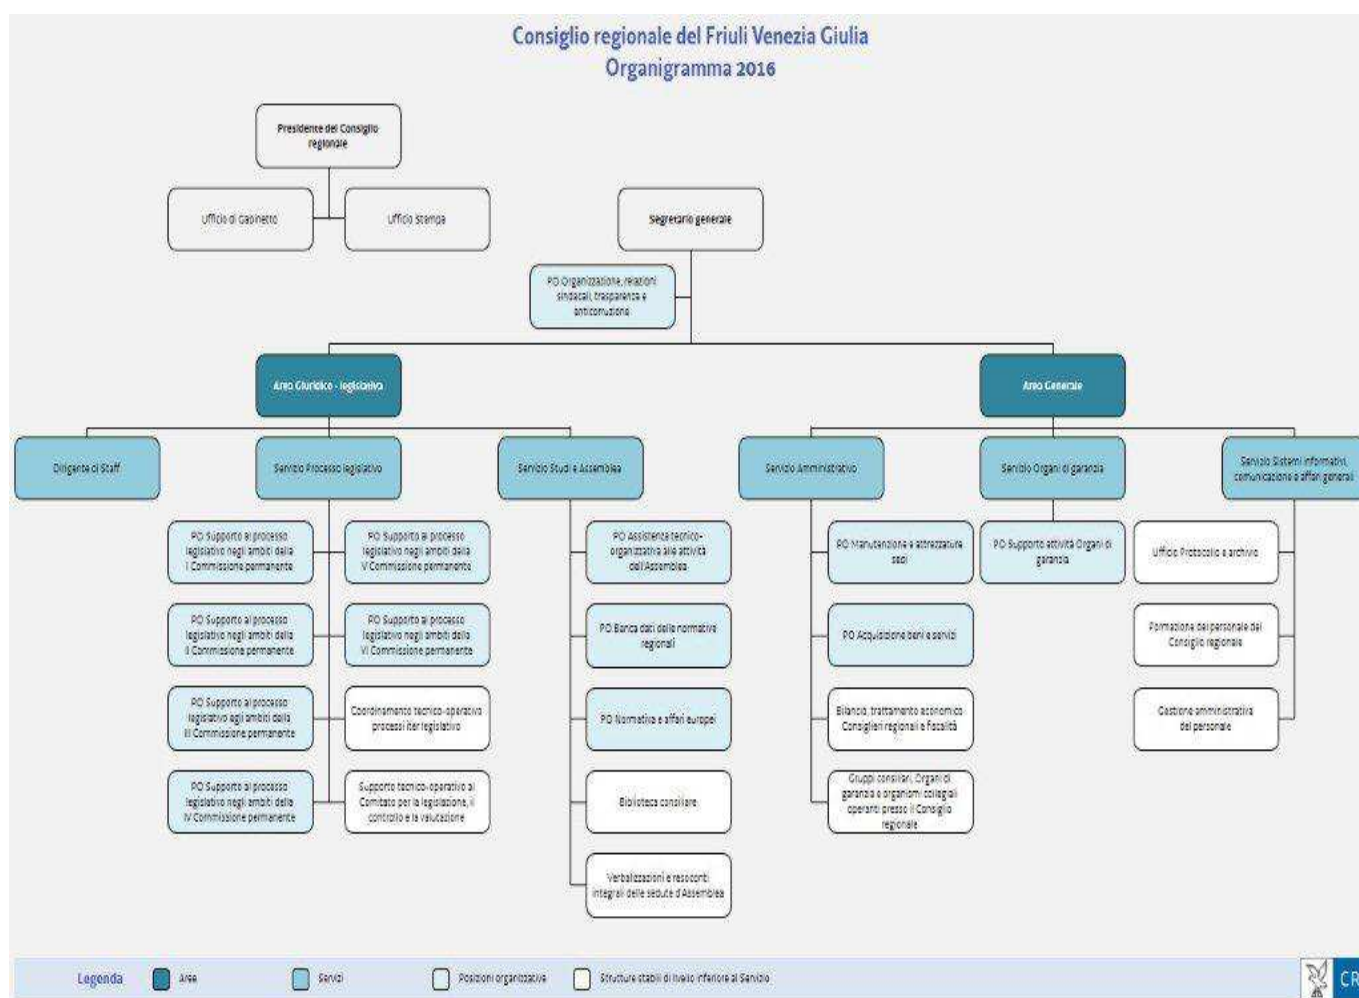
Consiglio regionale del Friuli Venezia Giulia
Organigramma 2016

Presidente del Consiglio regionale

Ufficio di Gabinetto

Ufficio Stampa

Segretario generale

PO Organizzazione, relazioni sindacali, trasparenza e anticorruzione

Area Giuridico - legislativa

Area Generale

Dirigente di Staff

Servizio Processo legislativo

Servizio Studi e Assemblea

Servizio Amministrativo

Servizio Organi di garanzia

Servizio Sistemi informativi, comunicazione e affari generali

PO Supporto al processo legislativo negli ambiti della I Commissione permanente

PO Supporto al processo legislativo negli ambiti della V Commissione permanente

PO Supporto al processo legislativo negli ambiti della II Commissione permanente

PO Supporto al processo legislativo negli ambiti della VI Commissione permanente

PO Supporto al processo legislativo negli ambiti della III Commissione permanente

Coordinamento tecnico-operativo processi iter legislativo

PO Supporto al processo legislativo negli ambiti della IV Commissione permanente

Supporto tecnico-operativo al Comitato per la legislazione, il controllo e la valutazione

PO Assistenza tecnico-organizzativa alle attività dell'Assemblea

PO Banca dati delle normative regionali

PO Normativa e affari europei

Biblioteca consiliare

Verbalizzazioni e resoconti integrali delle sedute d'Assemblea

PO Manutenzione e attrezzature sedi

PO Acquisizione beni e servizi

Bilancio, trattamento economico Consiglieri regionali e fiscalità

Gruppi consiliari, Organi di garanzia e organismi collegiali operanti presso il Consiglio regionale

PO Supporto attività Organi di garanzia

Ufficio Protocollo e archivio

Formazione del personale del Consiglio regionale

Gestione amministrativa del personale

Legenda Aree Servizi Posizioni organizzative Strutture stabili di livello inferiore al Servizio

CR